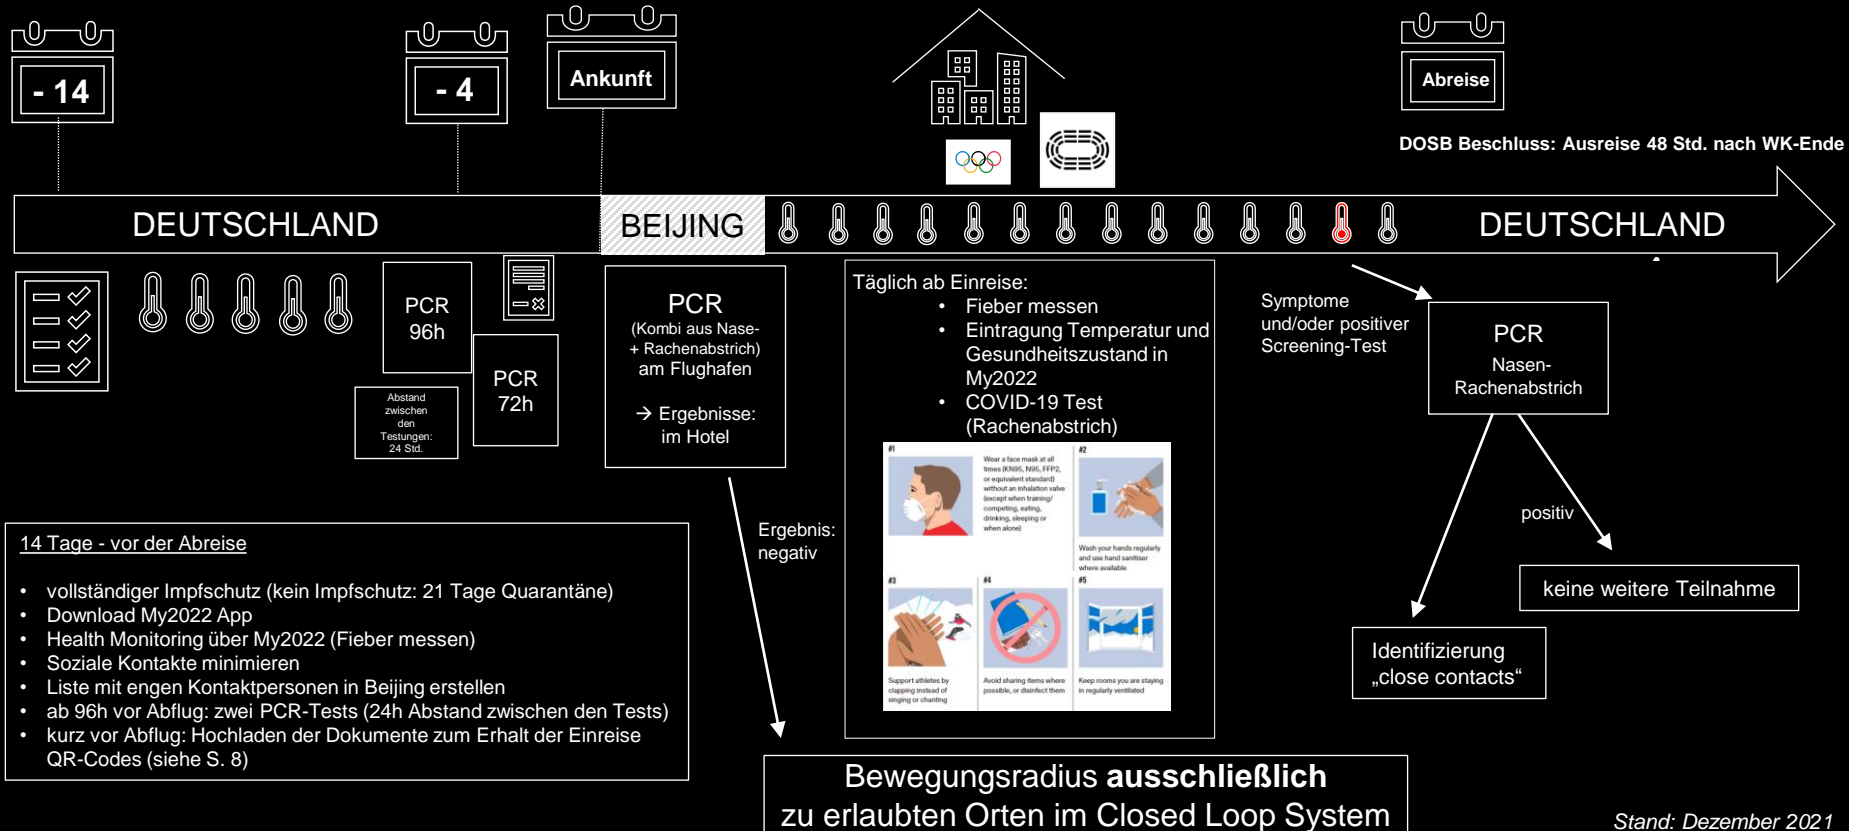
- 14

- 4

Ankunft

Abreise

DOSB Beschluss: Ausreise 48 Std. nach WK-Ende

DEUTSCHLAND

BEIJING

DEUTSCHLAND

PCR 96h

PCR 72h

Abstand zwischen den Testungen: 24 Std.

PCR
(Kombi aus Nase- + Rachenabstrich) am Flughafen

→ Ergebnisse: im Hotel

Täglich ab Einreise:
- Fieber messen
- Eintragung Temperatur und Gesundheitszustand in My2022
- COVID-19 Test (Rachenabstrich)

#1
Wear a face mask at all times (KN95, N95, FFP2, or equivalent standard) without an inhalation valve (except when training/ competing, eating, drinking, sleeping or when alone)

#2
Wash your hands regularly and use hand sanitiser where available

#3
Support athletes by clapping instead of singing or chanting

#4
Avoid sharing items where possible, or disinfect them

#5
Keep rooms you are staying in regularly ventilated

Symptome und/oder positiver Screening-Test

PCR
Nasen-Rachenabstrich

positiv

keine weitere Teilnahme

Identifizierung „close contacts“

Ergebnis: negativ

14 Tage - vor der Abreise

- vollständiger Impfschutz (kein Impfschutz: 21 Tage Quarantäne)
- Download My2022 App
- Health Monitoring über My2022 (Fieber messen)
- Soziale Kontakte minimieren
- Liste mit engen Kontaktpersonen in Beijing erstellen
- ab 96h vor Abflug: zwei PCR-Tests (24h Abstand zwischen den Tests)
- kurz vor Abflug: Hochladen der Dokumente zum Erhalt der Einreise QR-Codes (siehe S. 8)

Bewegungsradius **ausschließlich** zu erlaubten Orten im Closed Loop System

Stand: Dezember 2021